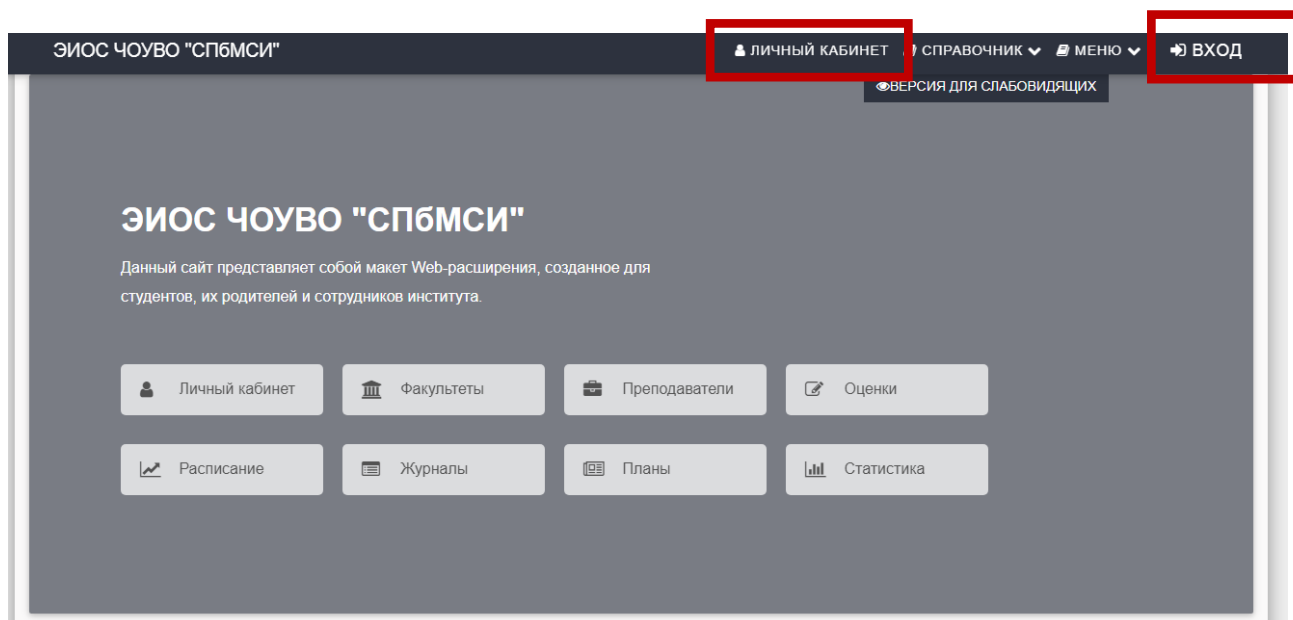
ЭИОС ЧОУВО "СПбМСИ"

ЛИЧНЫЙ КАБИНЕТ СПРАВОЧНИК МЕНЮ ВХОД

ВЕРСИЯ ДЛЯ СЛАБОВИДЯЩИХ

ЭИОС ЧОУВО "СПбМСИ"

Данный сайт представляет собой макет Web-расширения, созданное для студентов, их родителей и сотрудников института.

Личный кабинет

Факультеты

Преподаватели

Оценки

Расписание

Журналы

Планы

Статистика